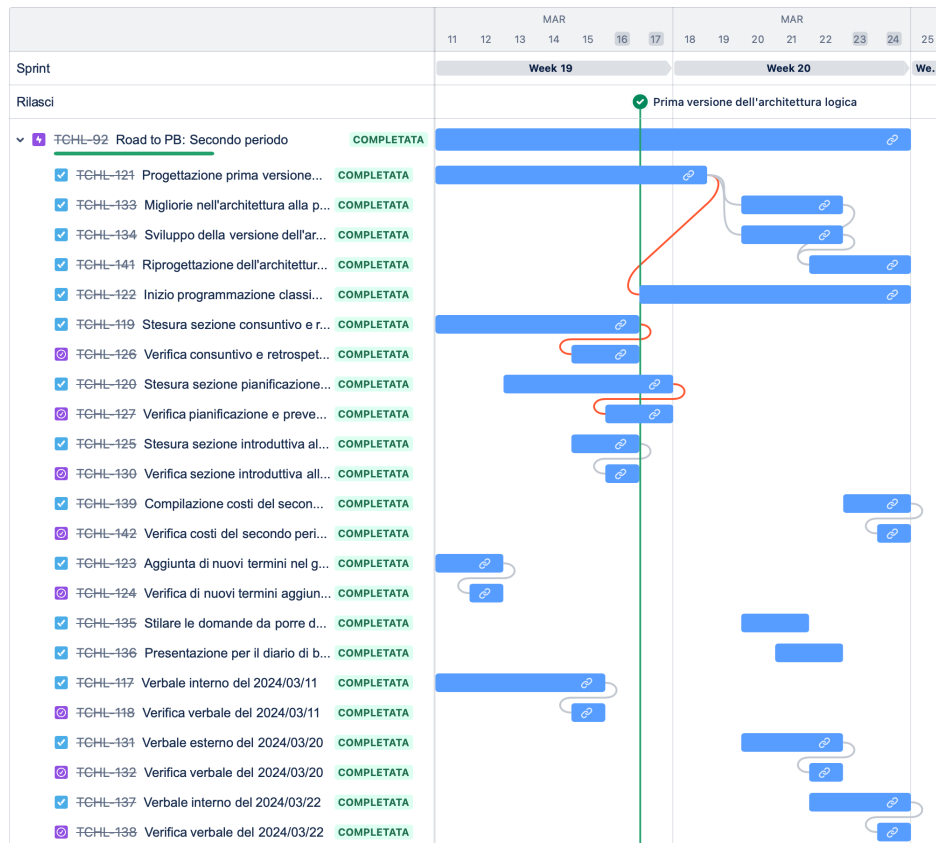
MAR
11 12 13 14 15 16 17
MAR
18 19 20 21 22 23 24 25

Sprint
Week 19
Week 20
We...

Rilasci
Prima versione dell'architettura logica

TCHL-92 Road to PB: Secondo periodo COMPLETATA
TCHL-121 Progettazione prima versione... COMPLETATA
TCHL-133 Migliorie nell'architettura alla p... COMPLETATA
TCHL-134 Sviluppo della versione dell'ar... COMPLETATA
TCHL-141 Riprogettazione dell'architettur... COMPLETATA
TCHL-122 Inizio programmazione classi... COMPLETATA
TCHL-119 Stesura sezione consuntivo e r... COMPLETATA
TCHL-126 Verifica consuntivo e retrospet... COMPLETATA
TCHL-120 Stesura sezione pianificazione... COMPLETATA
TCHL-127 Verifica pianificazione e preve... COMPLETATA
TCHL-125 Stesura sezione introduttiva al... COMPLETATA
TCHL-130 Verifica sezione introduttiva all... COMPLETATA
TCHL-139 Compilazione costi del secon... COMPLETATA
TCHL-142 Verifica costi del secondo peri... COMPLETATA
TCHL-123 Aggiunta di nuovi termini nel g... COMPLETATA
TCHL-124 Verifica di nuovi termini aggiun... COMPLETATA
TCHL-135 Stilare le domande da porre d... COMPLETATA
TCHL-136 Presentazione per il diario di b... COMPLETATA
TCHL-117 Verbale interno del 2024/03/11 COMPLETATA
TCHL-118 Verifica verbale del 2024/03/11 COMPLETATA
TCHL-131 Verbale esterno del 2024/03/20 COMPLETATA
TCHL-132 Verifica verbale del 2024/03/20 COMPLETATA
TCHL-137 Verbale interno del 2024/03/22 COMPLETATA
TCHL-138 Verifica verbale del 2024/03/22 COMPLETATA